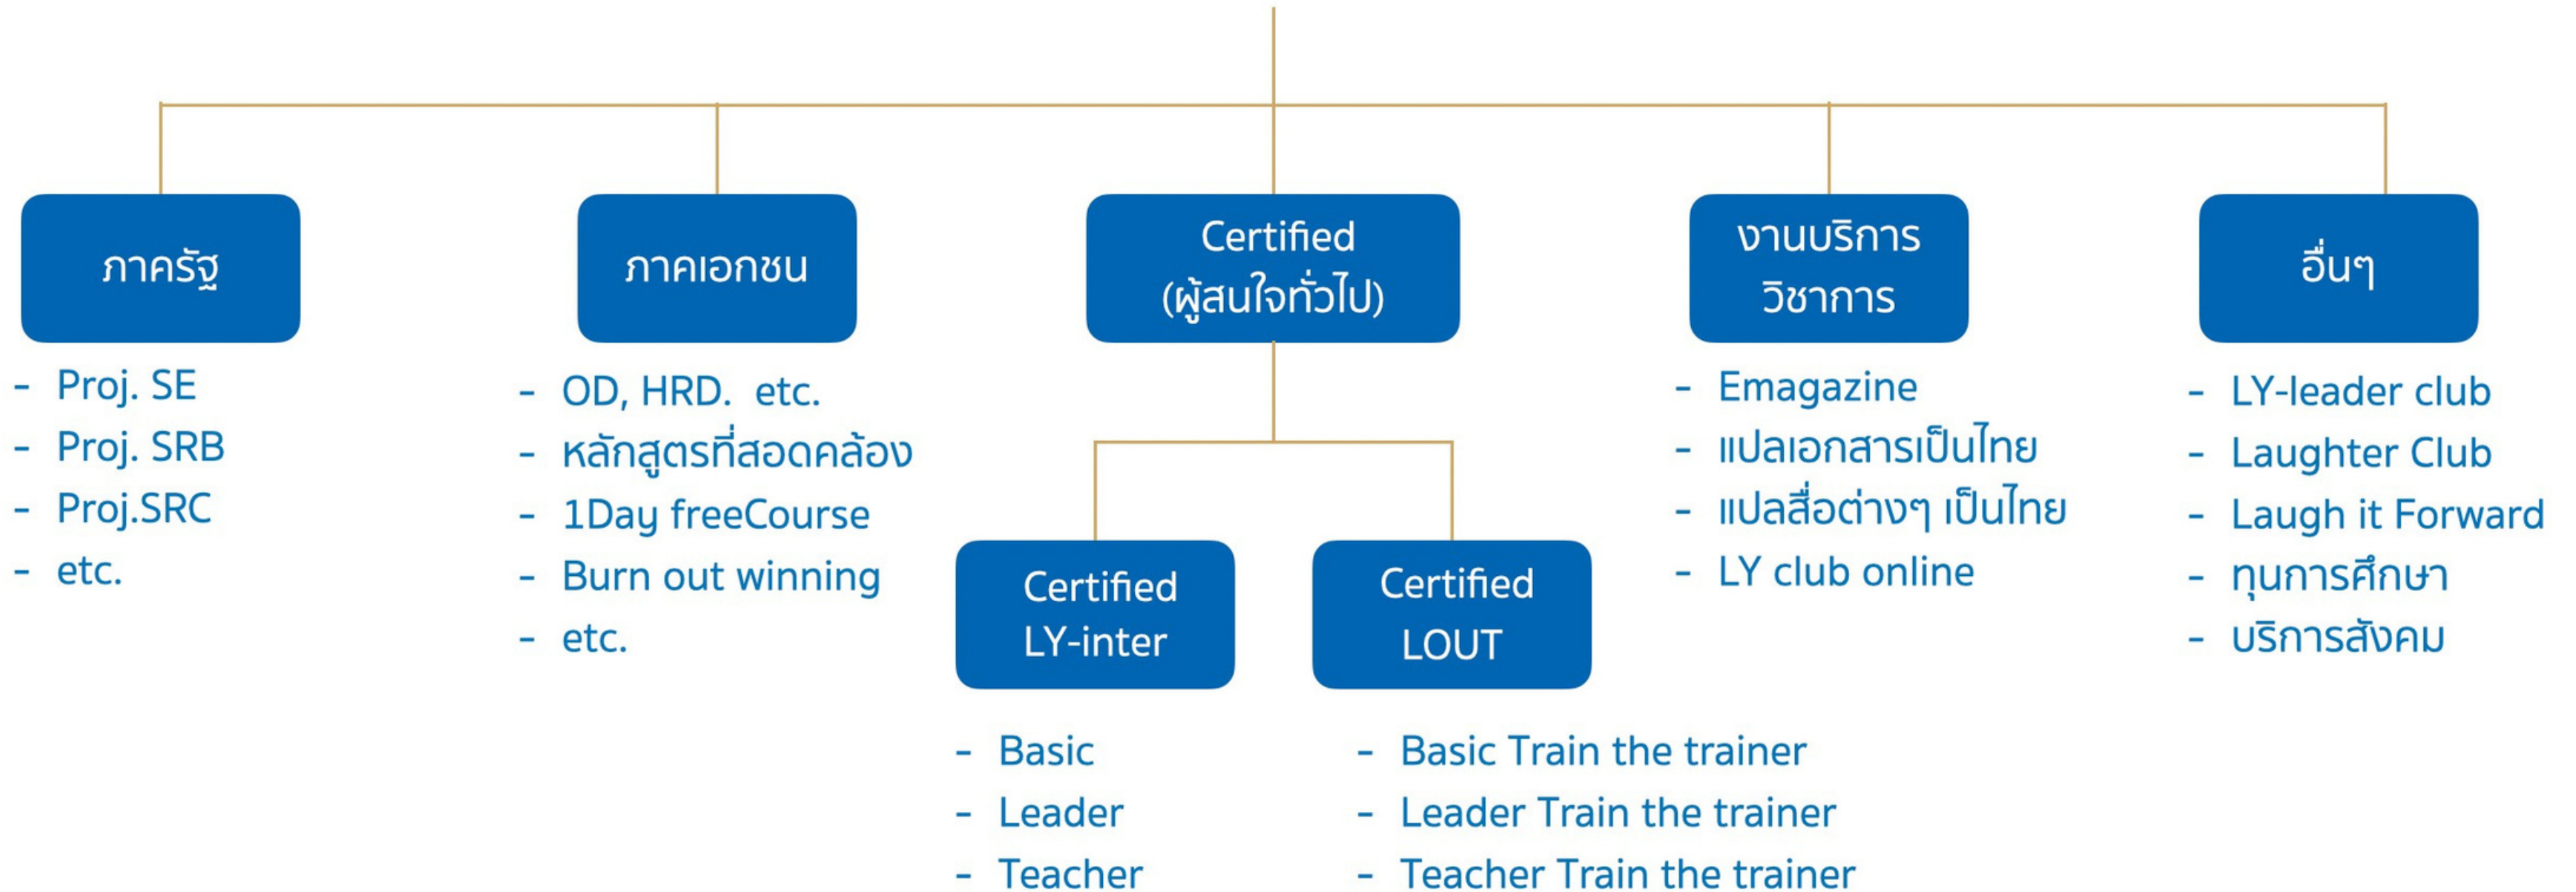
ภาครัฐ

- Proj. SE
- Proj. SRB
- Proj.SRC
- etc.

ภาคเอกชน

- OD, HRD. etc.
- หลักสูตรที่สอดคล้อง
- 1Day freeCourse
- Burn out winning
- etc.

Certified (ผู้สนใจทั่วไป)

Certified LY-inter

- Basic
- Leader
- Teacher

Certified LOUT

- Basic Train the trainer
- Leader Train the trainer
- Teacher Train the trainer

งานบริการวิชาการ

- Emagazine
- แปลเอกสารเป็นไทย
- แปลสื่อต่างๆ เป็นไทย
- LY club online

อื่นๆ

- LY-leader club
- Laughter Club
- Laugh it Forward
- ทุนการศึกษา
- บริการสังคม